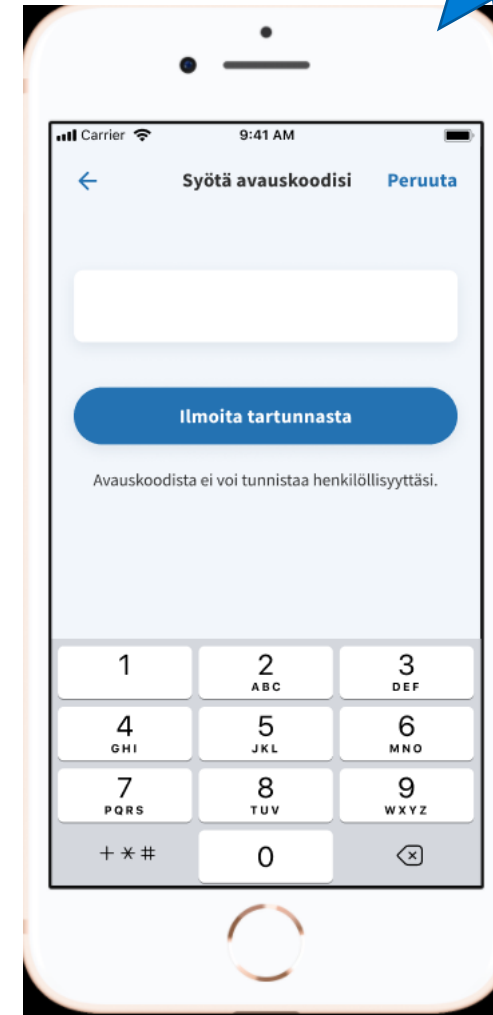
Carrier 9:41 AM

Syötä avauskoodisi Peruuta

Ilmoita tartunnasta

Avauskoodista ei voi tunnistaa henkilöllisyyttäsi.

| 1 | 2 ABC | 3 DEF |
|---|---|---|
| 4 GHI | 5 JKL | 6 MNO |
| 7 PQRS | 8 TUV | 9 WXYZ |
| + * # | 0 | |